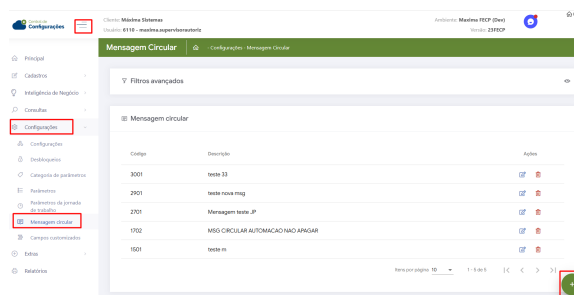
Central de Configurações

Cliente: Máxima Sistemas
Usuário: 0110 - maxima.supervisoraautoriz

Ambiente: Maxima FECP (Dev)
Versão: 23FECP

Principal
Cadastros
Inteligência de Negócio
Consultas
Configurações
Configurações
Desbloqueios
Categoria de parâmetros
Parâmetros
Parâmetros da jornada de trabalho
Mensagem circular
Campos customizados
Extras
Relatórios

Mensagem Circular
Configurações · Mensagem Circular

Filtros avançados

Mensagem circular

| Código | Descrição | Ações |
|---|---|---|
| 3001 | teste 33 | |
| 2901 | teste nova msg | |
| 2701 | Mensagem teste JP | |
| 1702 | MSG CIRCULAR AUTOMACAO NAO APAGAR | |
| 1501 | teste m | |

Itens por página: 10 1 - 5 de 5